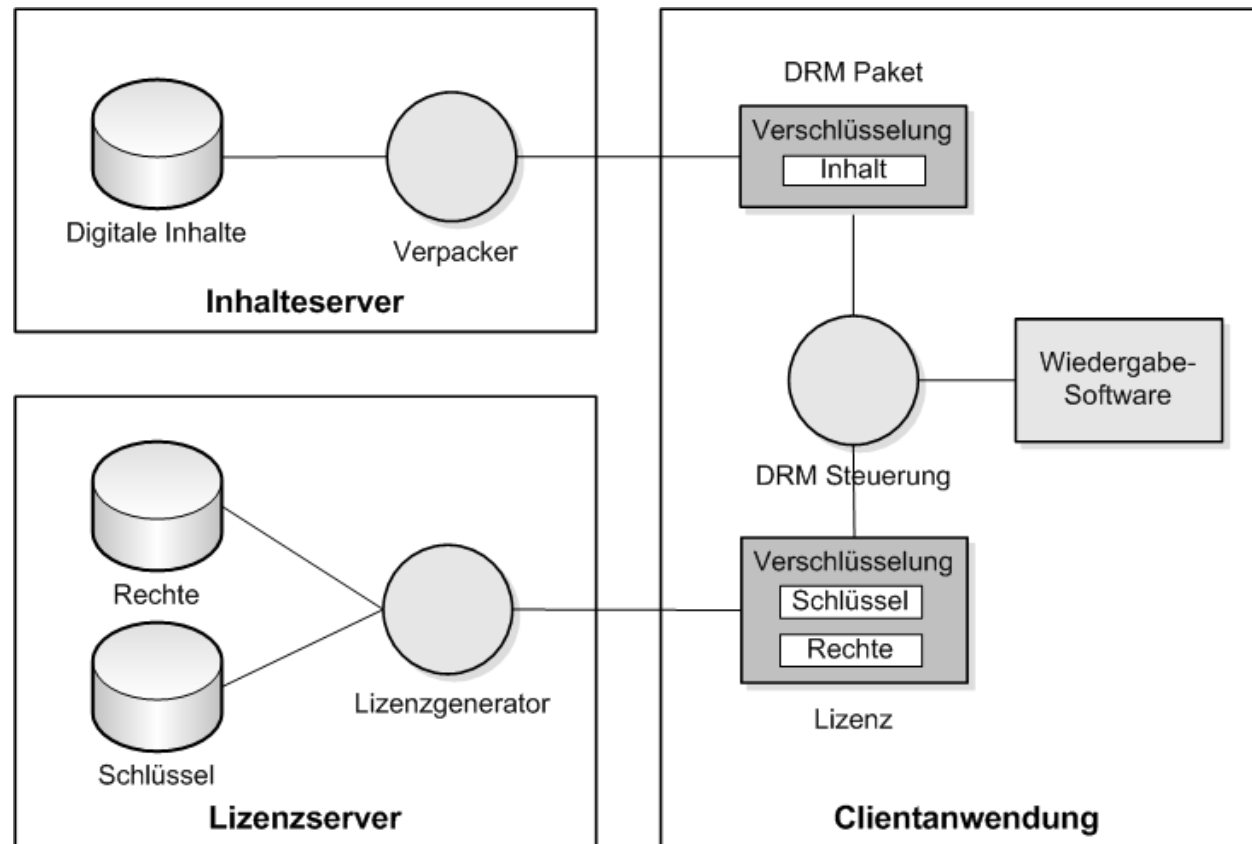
Digitale Inhalte

Verpacker

Inhalteserver

DRM Paket

Verschlüsselung

Inhalt

Wiedergabe-Software

DRM Steuerung

Verschlüsselung

Schlüssel

Rechte

Lizenz

Rechte

Schlüssel

Lizenzgenerator

Lizenzserver

Clientanwendung